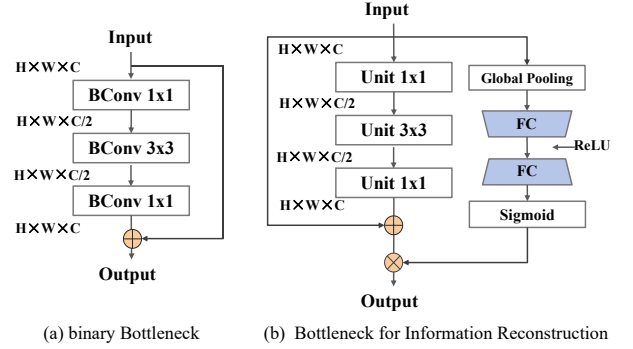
Input

H×W×C

BConv 1x1

H×W×C/2

BConv 3x3

H×W×C/2

BConv 1x1

H×W×C

Output

(a) binary Bottleneck

Input

H×W×C

Unit 1x1

H×W×C/2

Unit 3x3

H×W×C/2

Unit 1x1

H×W×C

Global Pooling

FC

ReLU

FC

Sigmoid

Output

(b) Bottleneck for Information Reconstruction